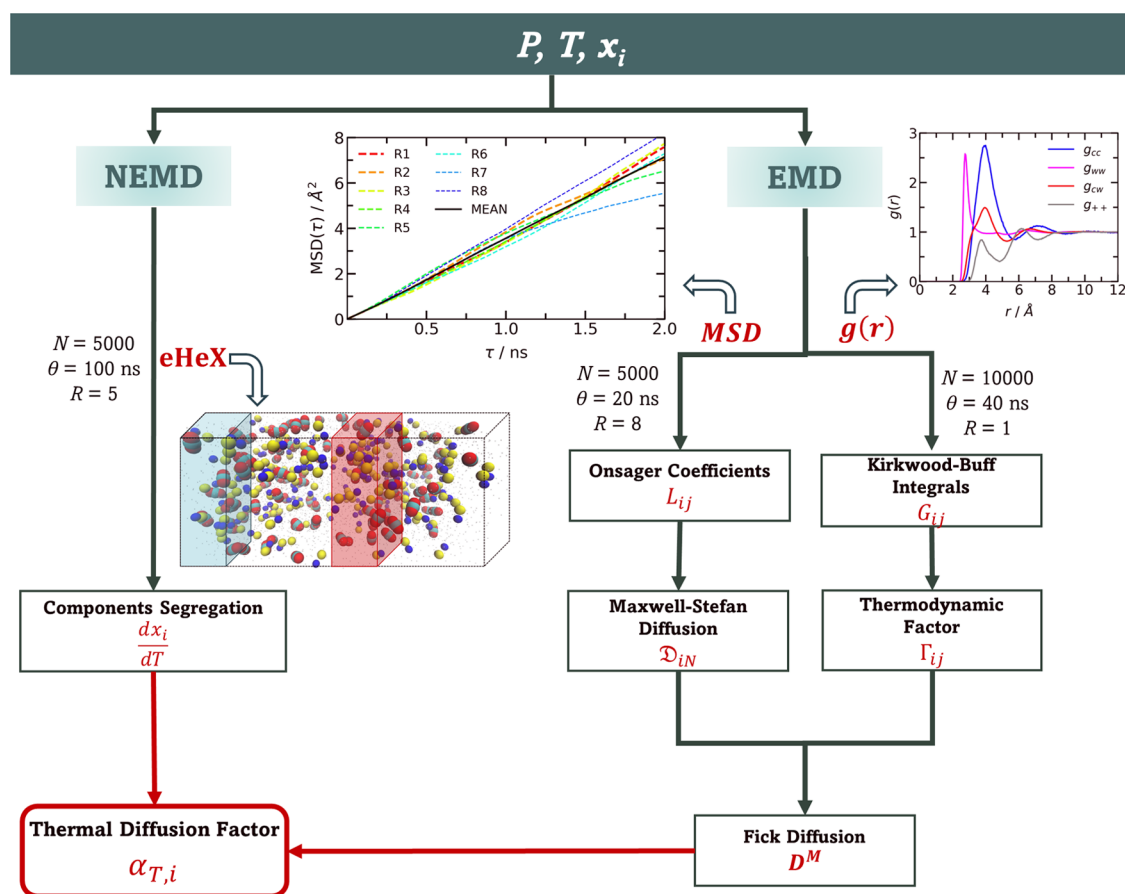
$P,\ T,\ x_i$

NEMD

EMD

8
6
4
2
0
MSD($\tau$) / $Å^2$
0.5
1.0
1.5
2.0
$\tau$ / ns
R1
R2
R3
R4
R5
R6
R7
R8
MEAN

3
2
1
0
$g(r)$
2
4
6
8
10
12
$r$ / Å
$g_{cc}$
$g_{ww}$
$g_{cw}$
$g_{++}$

$MSD$

$g(r)$

$N = 5000$
$\theta = 100$ ns
$R = 5$

eHeX

$N = 5000$
$\theta = 20$ ns
$R = 8$

$N = 10000$
$\theta = 40$ ns
$R = 1$

Onsager Coefficients
$L_{ij}$

Kirkwood-Buff Integrals
$G_{ij}$

Components Segregation
$\frac{dx_i}{dT}$

Maxwell-Stefan Diffusion
$\mathfrak{D}_{iN}$

Thermodynamic Factor
$\Gamma_{ij}$

Thermal Diffusion Factor
$\alpha_{T,i}$

Fick Diffusion
$D^M$